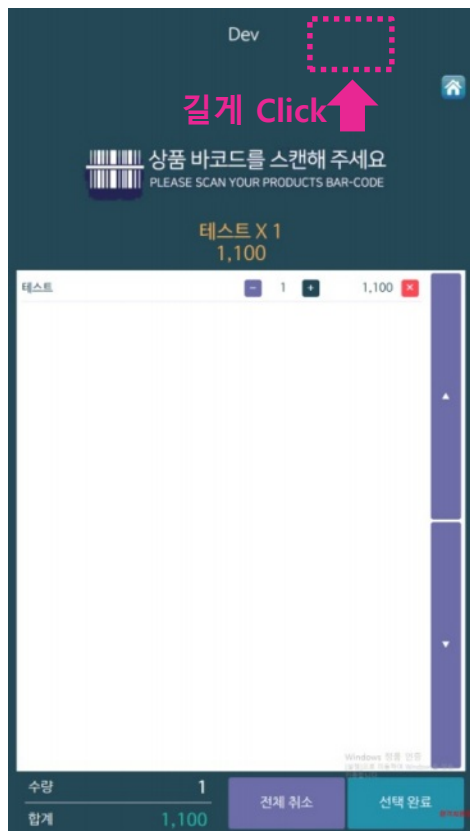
Dev

길게 Click

상품 바코드를 스캔해 주세요
PLEASE SCAN YOUR PRODUCTS BAR-CODE

테스트 X 1
1,100

| 테스트 | - | 1 | + | 1,100 | × |
|---|---|---|---|---|---|

Windows 정품 인증
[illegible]

수량 1
합계 1,100

전체 취소

선택 완료